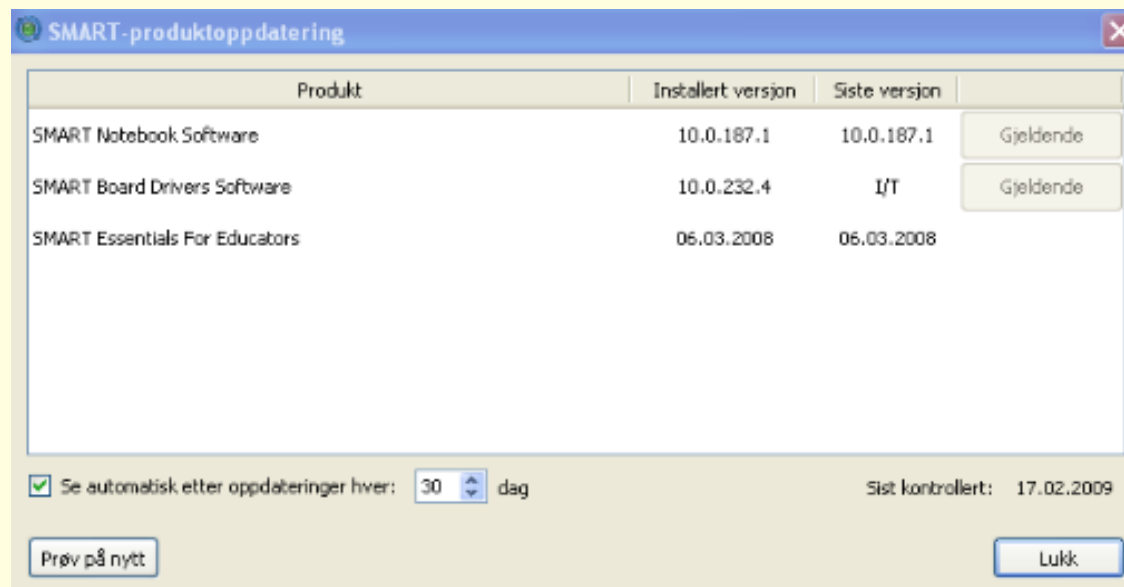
SMART-produktoppdatering

| Produkt | Installert versjon | Siste versjon | |
|---|---|---|---|
| SMART Notebook Software | 10.0.187.1 | 10.0.187.1 | Gjeldende |
| SMART Board Drivers Software | 10.0.232.4 | I/T | Gjeldende |
| SMART Essentials For Educators | 06.03.2008 | 06.03.2008 | |

Se automatisk etter oppdateringer hver: 30 dag

Sist kontrollert: 17.02.2009

Prøv på nytt

Lukk